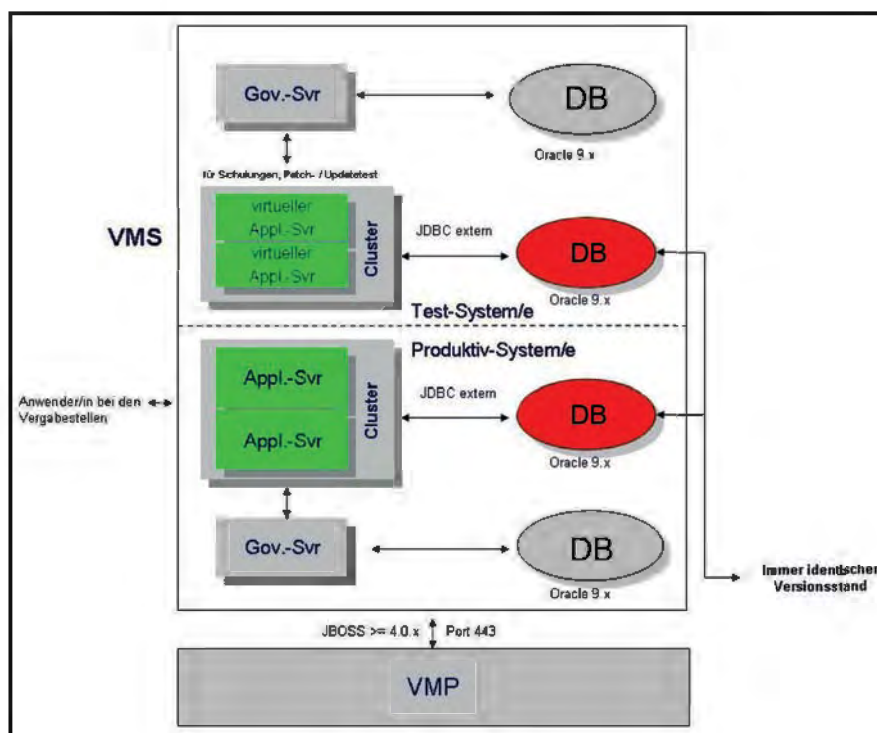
Gov.-Svr

DB

Oracle 9.x

für Schulungen, Patch- / Updatetest

VMS

virtueller Appl.-Svr

virtueller Appl.-Svr

Cluster

JDBC extern

DB

Oracle 9.x

Test-System/e

Produktiv-System/e

Anwender/in bei den Vergabestellen

Appl.-Svr

Appl.-Svr

Cluster

JDBC extern

DB

Oracle 9.x

Gov.-Svr

DB

Oracle 9.x

Immer identischer Versionsstand

JBOSS >= 4.0.x

Port 443

VMP